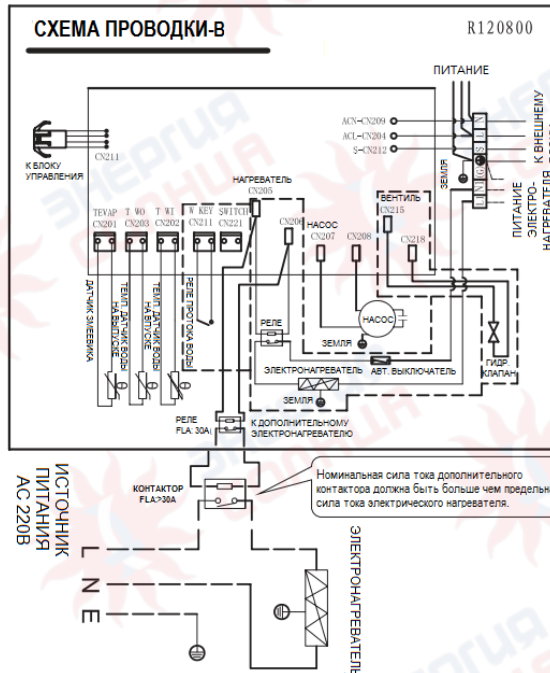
СХЕМА ПРОВОДКИ-В

R120800

ПИТАНИЕ

ACN-CN209
ACL-CN204
S-CN212

К ВНЕШНЕМУ

ПИТАНИЕ ЭЛЕКТРОНАГРЕВАТЕЛЯ

ЗЕМЛЯ

К БЛОКУ УПРАВЛЕНИЯ

CN211

НАГРЕВАТЕЛЬ
CN205

TEVAP CN201
T WO CN203
T WI CN202
W KEY CN211
SWITCH CN221

CN206

НАСОС CN207

CN208

ВЕНТИЛЬ CN215

CN218

ДАТЧИК ЗМЕЕВИКА

ТЕМП. ДАТЧИК ВОДЫ НА ВЫХОДЕ

ТЕМП. ДАТЧИК ВОДЫ НА ВХОДЕ

РЕЛЕ ПОТОКА ВОДЫ

РЕЛЕ

НАСОС

ЗЕМЛЯ

ЭЛЕКТРОНАГРЕВАТЕЛЬ

АВТ. ВЫКЛЮЧАТЕЛЬ

ГИДР КЛАПАН

ЗЕМЛЯ

РЕЛЕ FLA: 30A

К ДОПОЛНИТЕЛЬНОМУ ЭЛЕКТРОНАГРЕВАТЕЛЮ

ИСТОЧНИК ПИТАНИЯ AC 220В

КОНТАКТОР FLA>30A

Номинальная сила тока дополнительного контактора должна быть больше чем предельн сила тока электрического нагревателя.

L
N
E

ЭЛЕКТРОНАГРЕВАТЕЛЬ